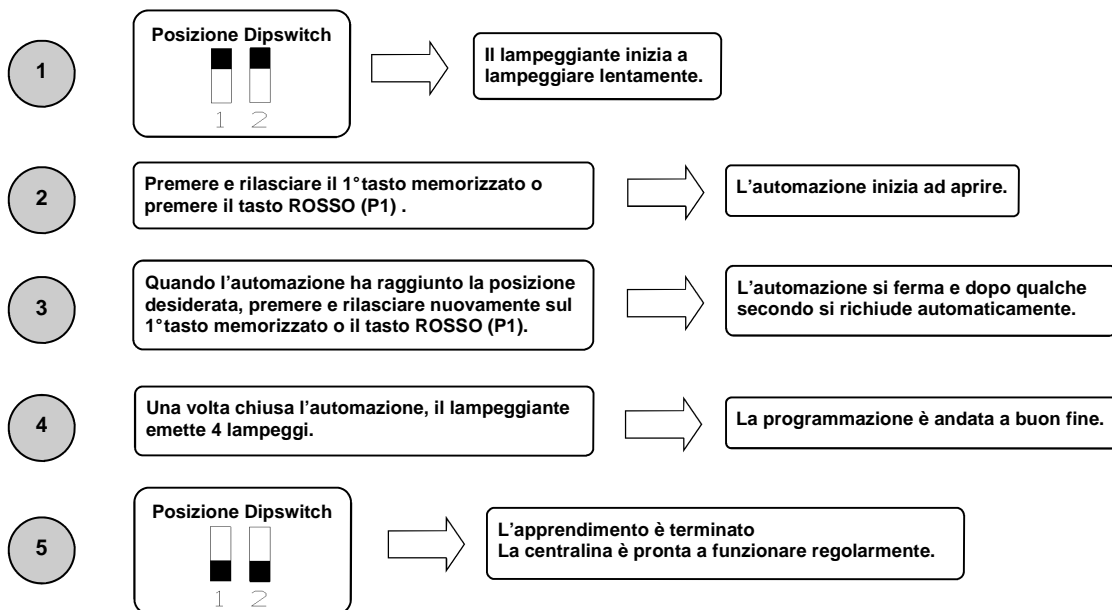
1

Posizione Dipswitch

1 2

Il lampeggiante inizia a lampeggiare lentamente.

2

Premere e rilasciare il 1°tasto memorizzato o premere il tasto ROSSO (P1) .

L’automazione inizia ad aprire.

3

Quando l’automazione ha raggiunto la posizione desiderata, premere e rilasciare nuovamente sul 1°tasto memorizzato o il tasto ROSSO (P1).

L’automazione si ferma e dopo qualche secondo si richiude automaticamente.

4

Una volta chiusa l’automazione, il lampeggiante emette 4 lampeggi.

La programmazione è andata a buon fine.

5

Posizione Dipswitch

1 2

L’apprendimento è terminato
La centralina è pronta a funzionare regolarmente.